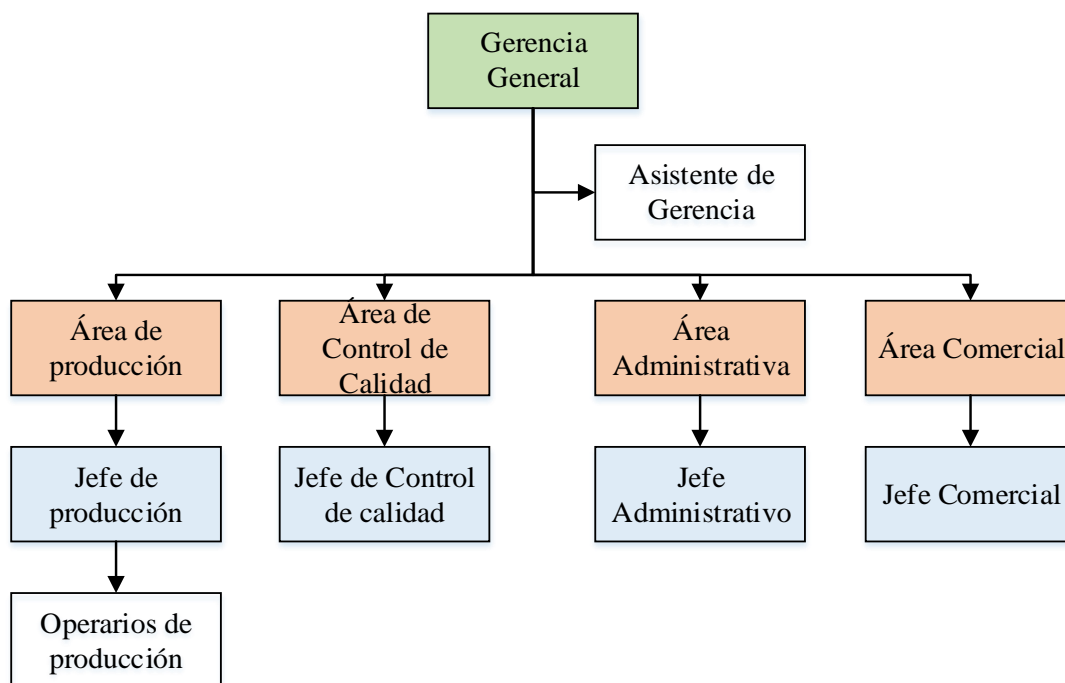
Gerencia General

Asistente de Gerencia

Área de producción

Área de Control de Calidad

Área Administrativa

Área Comercial

Jefe de producción

Jefe de Control de calidad

Jefe Administrativo

Jefe Comercial

Operarios de producción